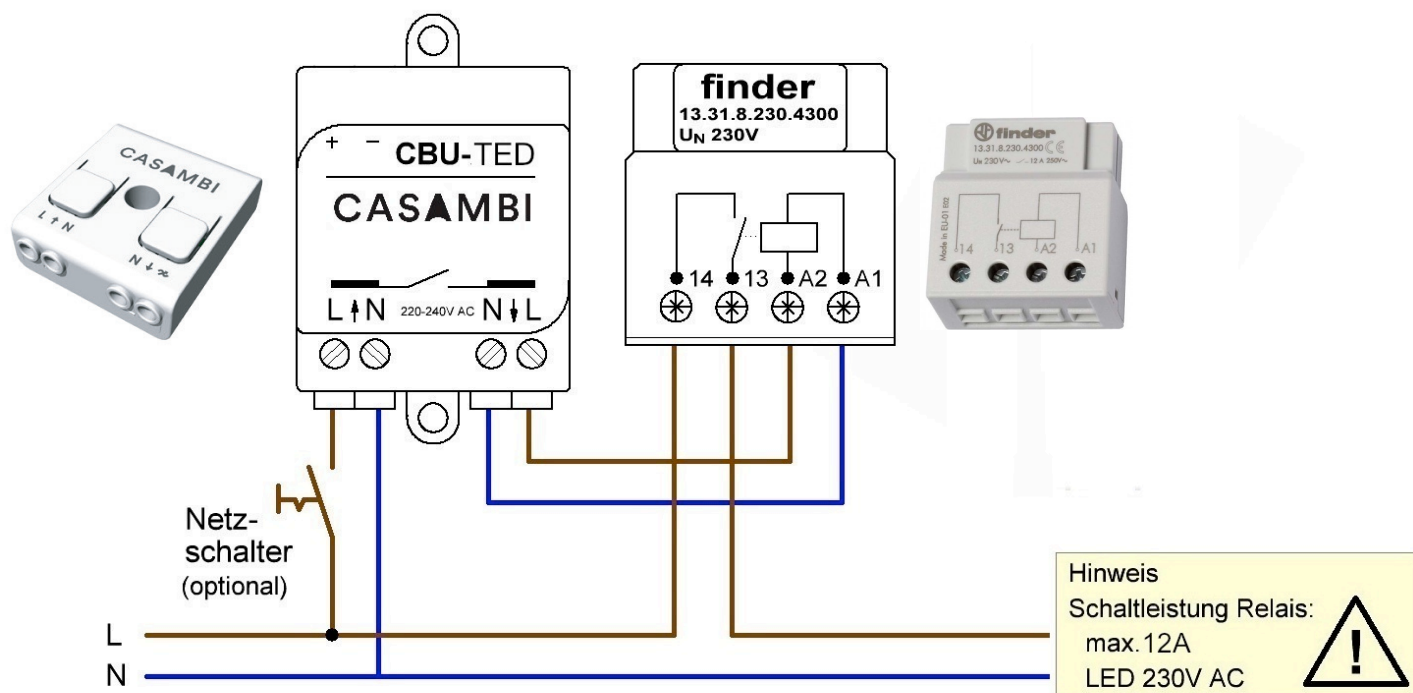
CASAMBI
L↑N
N↓≈

+ −
CBU-TED
CASAMBI
L↑N 220-240V AC N↓L

finder
13.31.8.230.4300
$U_N$ 230V
14 13 A2 A1

finder
13.31.8.230.4300
14 13 A2 A1

Netz-schalter
(optional)

L
N

Hinweis
Schaltleistung Relais:
max.12A
LED 230V AC
!